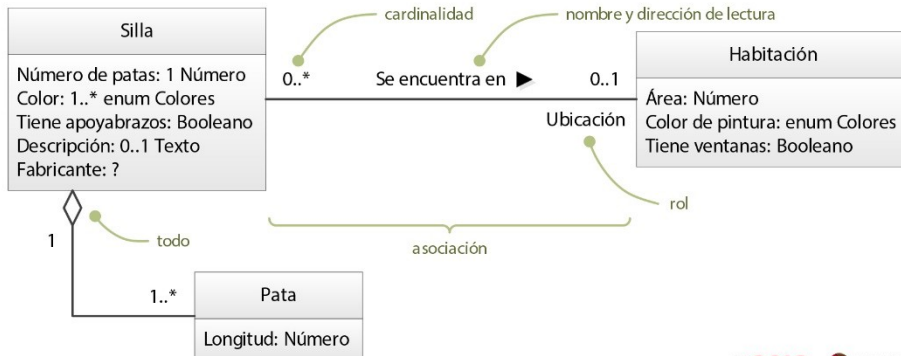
cardinalidad

nombre y dirección de lectura

Silla

Número de patas: 1 Número
Color: 1..* enum Colores
Tiene apoyabrazos: Booleano
Descripción: 0..1 Texto
Fabricante: ?

0..*

Se encuentra en ▶

0..1

Ubicación

Habitación

Área: Número
Color de pintura: enum Colores
Tiene ventanas: Booleano

rol

1

todo

asociación

1..*

Pata

Longitud: Número